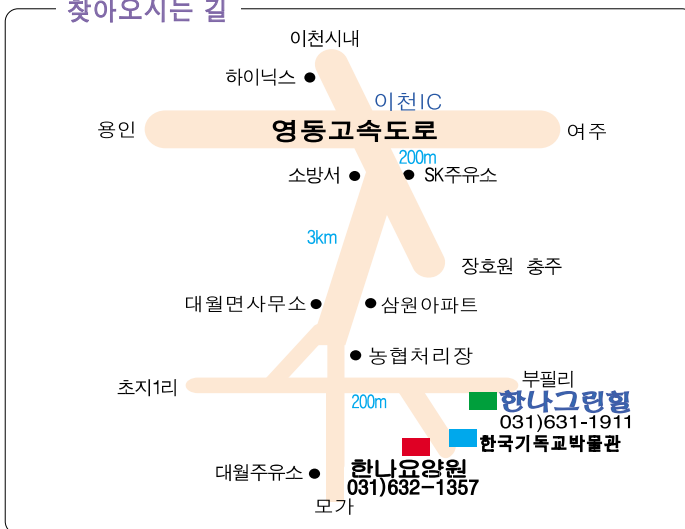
찾아오시는 길

이천시내

하이닉스

이천IC

용인

영동고속도로

여주

200m

소방서

SK주유소

3km

장호원 충주

대월면사무소

삼원아파트

농협처리장

부필리

초지1리

200m

한나그린힐

031)631-1911

한국기독교박물관

한나요양원

031)632-1357

대월주유소

모가